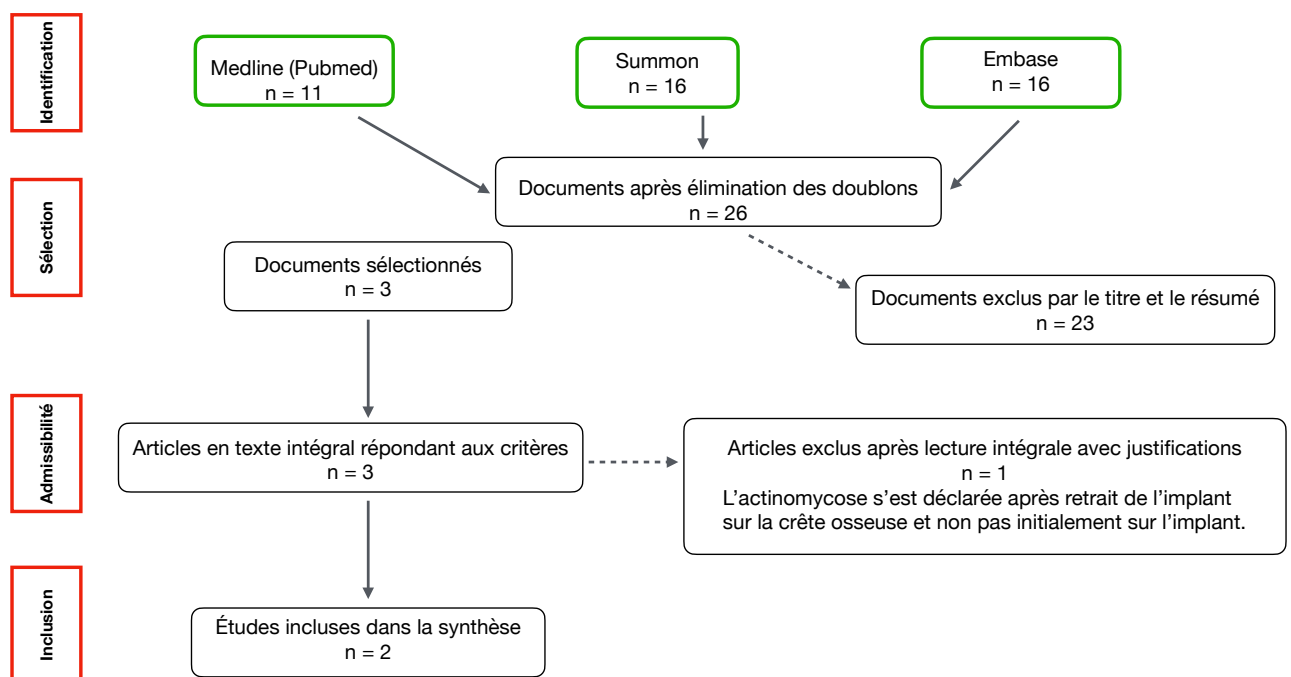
Identification

Medline (Pubmed)
n = 11

Summon
n = 16

Embase
n = 16

Sélection

Documents après élimination des doublons
n = 26

Documents sélectionnés
n = 3

Documents exclus par le titre et le résumé
n = 23

Admissibilité

Articles en texte intégral répondant aux critères
n = 3

Articles exclus après lecture intégrale avec justifications
n = 1
L'actinomycose s'est déclarée après retrait de l'implant sur la crête osseuse et non pas initialement sur l'implant.

Inclusion

Études incluses dans la synthèse
n = 2